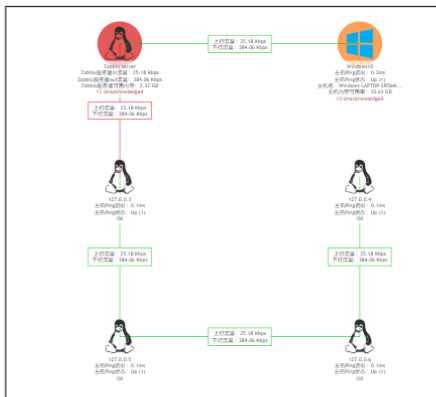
上行流量：25.18 Kbps
下行流量：384.06 Kbps

Zabbix server
Zabbix服务器eth0流量：25.18 Kbps
Zabbix服务器eth0流量：384.06 Kbps
Zabbix服务器可用内存：2.32 GB
12 Unacknowledged

Windows10
主机Ping延迟：0.3ms
主机Ping状态：Up (1)
主机名：Windows LAPTOP-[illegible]
主机内存使用率：10.63 GB
13 Unacknowledged

上行流量：25.18 Kbps
下行流量：384.06 Kbps

127.0.0.3
主机Ping延迟：0.1ms
主机Ping状态：Up (1)
OK

127.0.0.4
主机Ping延迟：0.1ms
主机Ping状态：Up (1)
OK

上行流量：25.18 Kbps
下行流量：384.06 Kbps

上行流量：25.18 Kbps
下行流量：384.06 Kbps

上行流量：25.18 Kbps
下行流量：384.06 Kbps

127.0.0.5
主机Ping延迟：0.1ms
主机Ping状态：Up (1)
OK

127.0.0.6
主机Ping延迟：0.1ms
主机Ping状态：Up (1)
OK